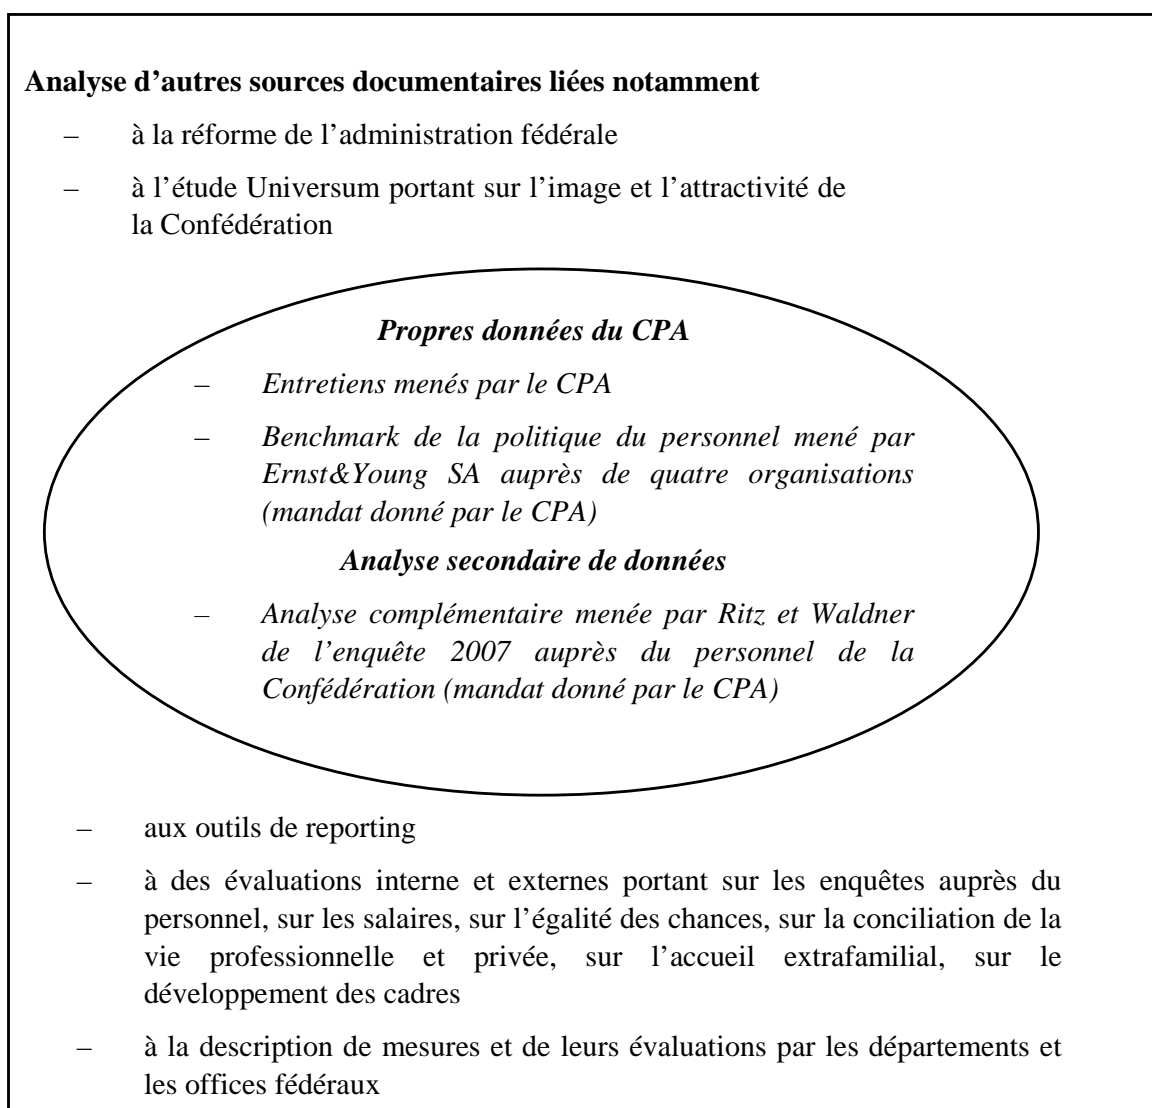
**Analyse d’autres sources documentaires liées notamment**

– à la réforme de l’administration fédérale

– à l’étude Universum portant sur l’image et l’attractivité de la Confédération

***Propres données du CPA***

– *Entretiens menés par le CPA*

– *Benchmark de la politique du personnel mené par Ernst&Young SA auprès de quatre organisations (mandat donné par le CPA)*

***Analyse secondaire de données***

– *Analyse complémentaire menée par Ritz et Waldner de l’enquête 2007 auprès du personnel de la Confédération (mandat donné par le CPA)*

– aux outils de reporting

– à des évaluations interne et externes portant sur les enquêtes auprès du personnel, sur les salaires, sur l’égalité des chances, sur la conciliation de la vie professionnelle et privée, sur l’accueil extrafamilial, sur le développement des cadres

– à la description de mesures et de leurs évaluations par les départements et les offices fédéraux